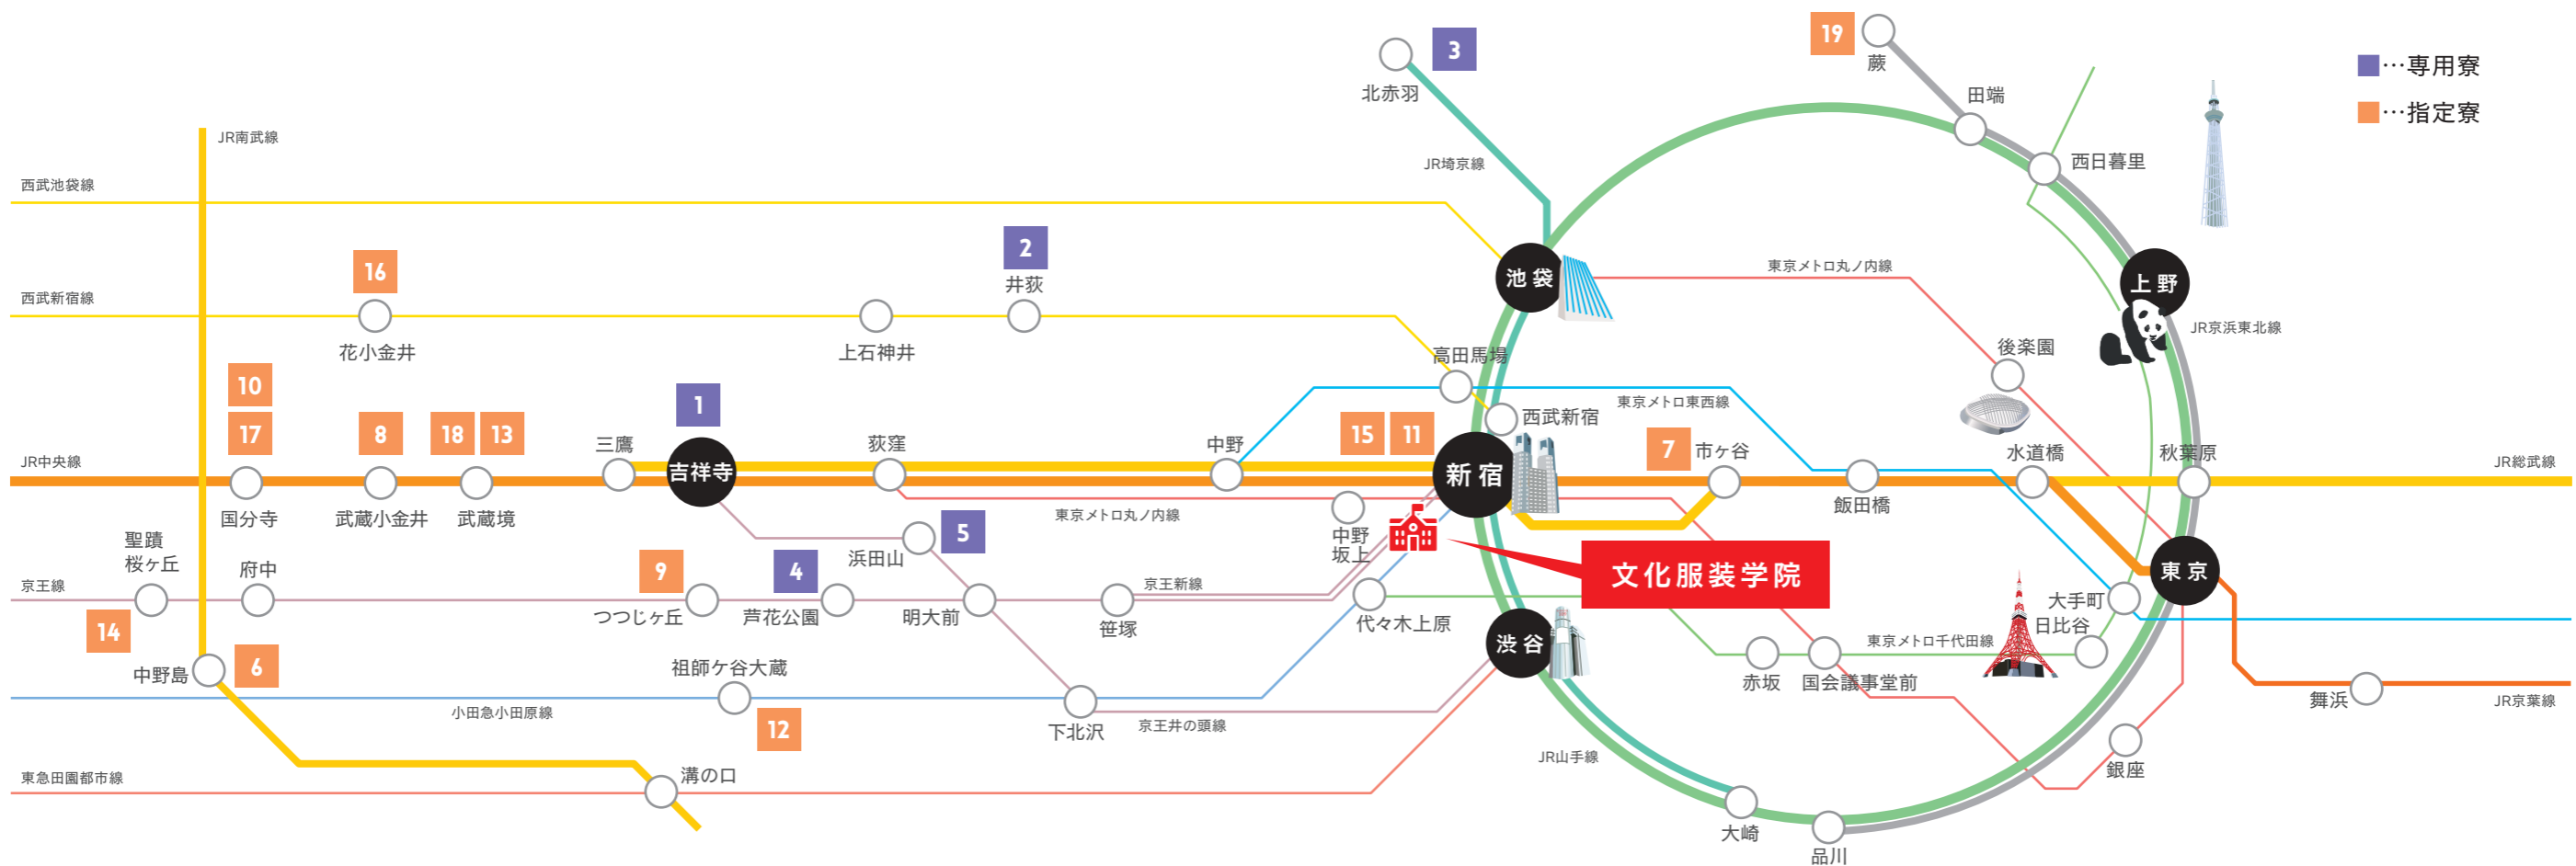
…専用寮
…指定寮

19
蕨
田端
西日暮里
3
北赤羽
JR埼京線
JR南武線
西武池袋線
西武新宿線
池袋
上野
東京メトロ丸ノ内線
JR京浜東北線
16
2
井荻
花小金井
上石神井
後楽園
高田馬場
10
17
8
18
13
1
三鷹
吉祥寺
荻窪
中野
15
11
西武新宿
東京メトロ東西線
7
市ヶ谷
水道橋
秋葉原
JR中央線
JR総武線
国分寺
武蔵小金井
武蔵境
新宿
飯田橋
東京メトロ丸ノ内線
中野坂上
5
浜田山
聖蹟桜ヶ丘
府中
9
4
京王新線
文化服装学院
東京
京王線
つつじヶ丘
芦花公園
明大前
笹塚
代々木上原
大手町
日比谷
14
6
中野島
祖師ヶ谷大蔵
渋谷
東京メトロ千代田線
赤坂
国会議事堂前
舞浜
JR京葉線
小田急小田原線
12
下北沢
京王井の頭線
銀座
JR山手線
東急田園都市線
溝の口
大崎
品川